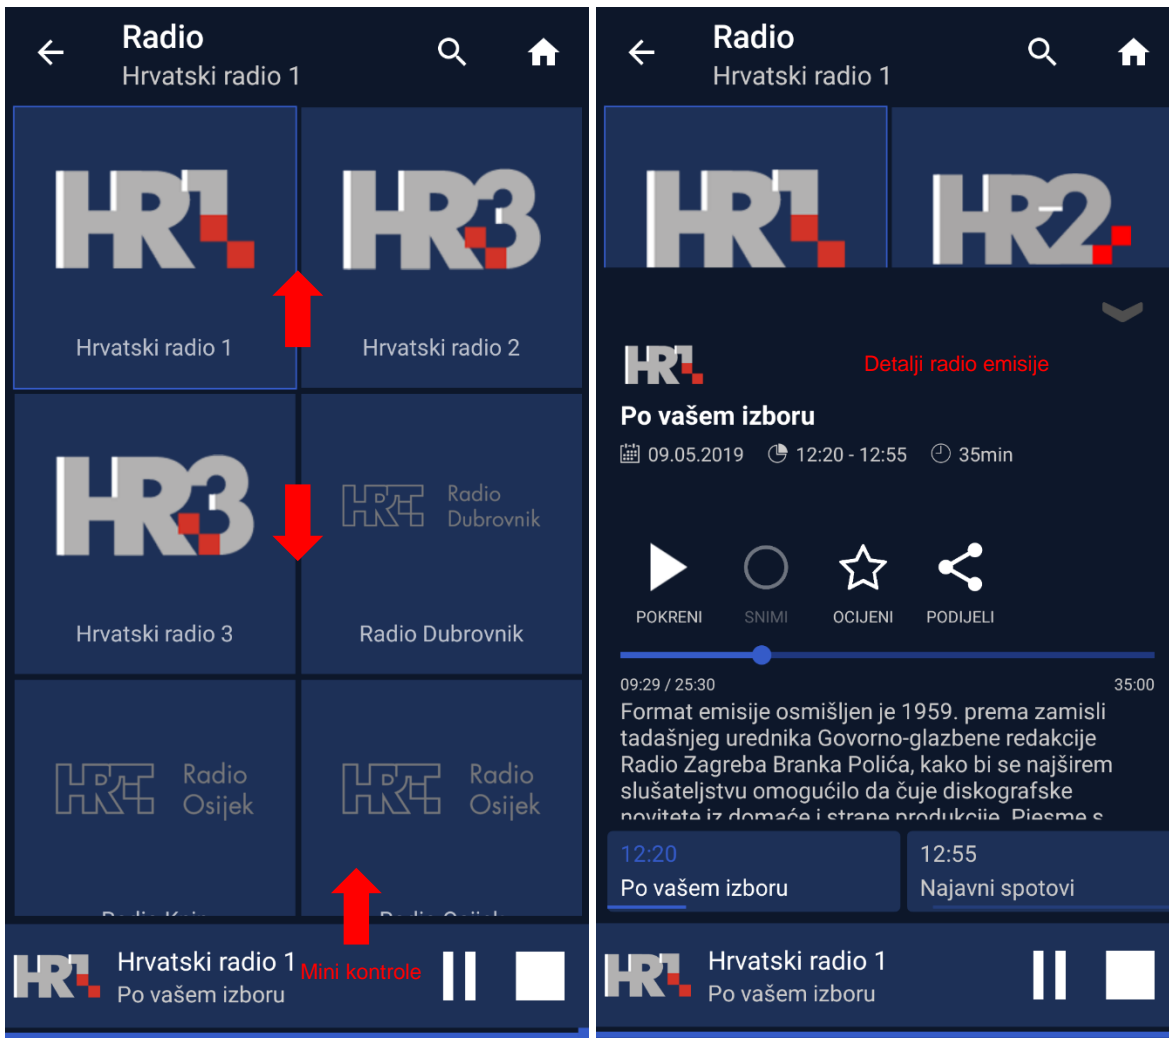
Radio
Hrvatski radio 1

HR1
Hrvatski radio 1

HR3
Hrvatski radio 2

HR3
Hrvatski radio 3

HRT Radio Dubrovnik
Radio Dubrovnik

HRT Radio Osijek

HRT Radio Osijek

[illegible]

HR1 Hrvatski radio 1
Po vašem izboru
Mini kontrole

Radio
Hrvatski radio 1

HR1
HR2

HR1
Detalji radio emisije
Po vašem izboru
09.05.2019 12:20 - 12:55 35min

POKRENI SNIMI OCIJENI PODIJELI

09:29 / 25:30
35:00

Format emisije osmišljen je 1959. prema zamisli tadašnjeg urednika Govorno-glazbene redakcije Radio Zagreba Branka Polića, kako bi se najširem slušateljstvu omogućilo da čuje diskografske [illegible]

12:20
Po vašem izboru
12:55
Najavni spotovi

HR1 Hrvatski radio 1
Po vašem izboru